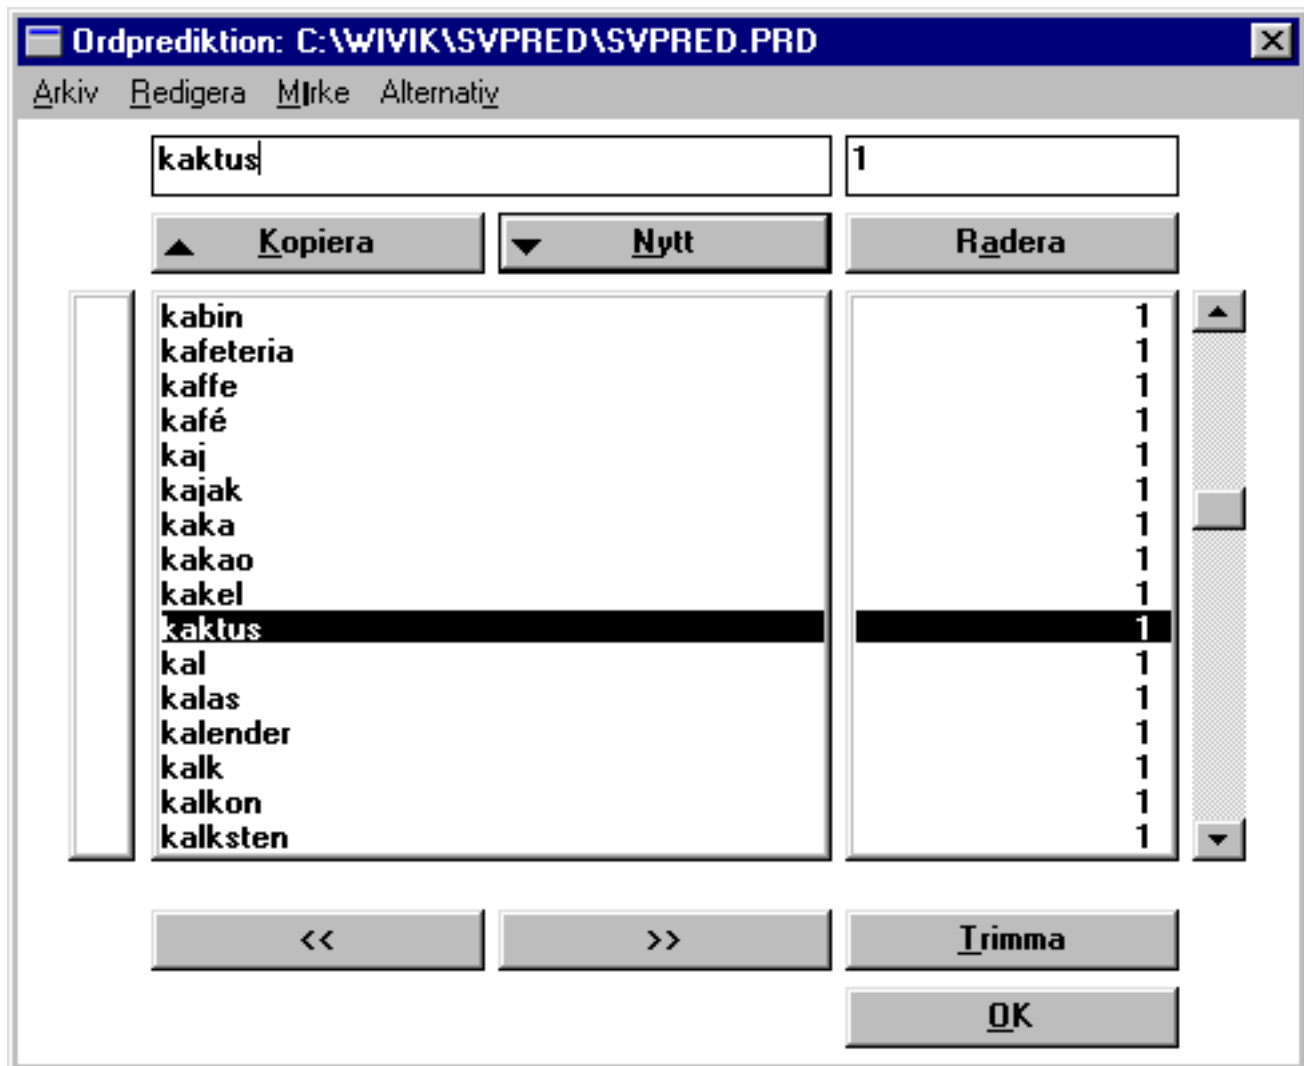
Ordprediktion: C:\WIVIK\SVPRED\SVPRED.PRD

Arkiv Redigera Märke Alternativ

kaktus

1

Kopiera

Nytt

Radera

| | |
|---|---|
| kabin | 1 |
| kafeteria | 1 |
| kaffe | 1 |
| kafé | 1 |
| kaj | 1 |
| kajak | 1 |
| kaka | 1 |
| kakao | 1 |
| kakel | 1 |
| kaktus | 1 |
| kal | 1 |
| kalas | 1 |
| kalender | 1 |
| kalk | 1 |
| kalkon | 1 |
| kalksten | 1 |

<<

>>

Trimma

OK